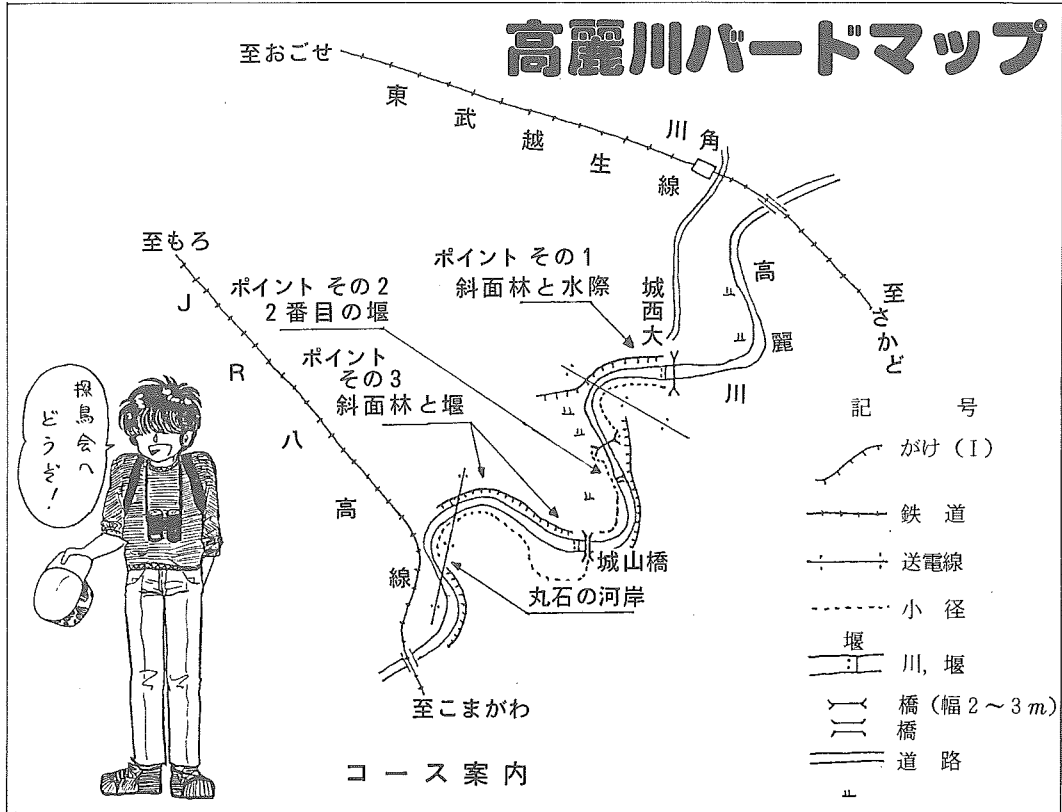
高麗川バードマップ

至おごせ

東武越生線

川角

至さかど

至もろ

JR八高線

ポイント その1
斜面林と水際

ポイント その2
2番目の堰

ポイント
その3
斜面林と堰

城西大

高麗川

城山橋

丸石の河岸

至こまがわ

探鳥会へどうぞ!

記号

がけ (I)

鉄道

送電線

小径

堰
川, 堰

橋 (幅 2 ～ 3 $m$)
橋

道路

コース案内